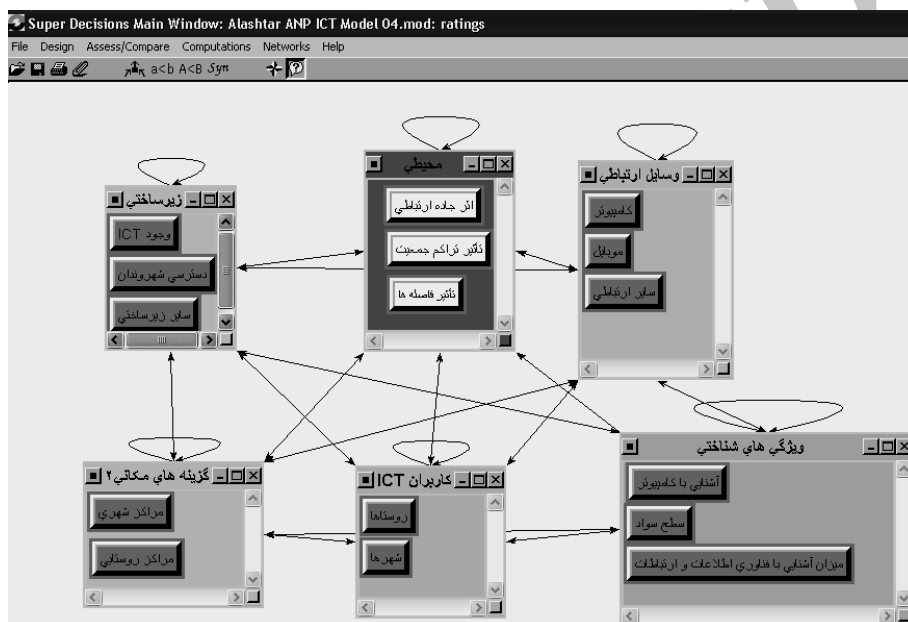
Super Decisions Main Window: Alashtar ANP ICT Model 04.mod: ratings

File Design Assess/Compare Computations Networks Help

a<b A<B Sym

زیرساختی

وجود ICT

دسترسی شهروندان

سایر زیرساختی

محیطی

اثر جاده ارتباطی

تأثیر تراکم جمعیت

تأثیر فاصله ها

وسایل ارتباطی

کامپیوتر

موبایل

سایر ارتباطی

گزینه های مکانی؟

مراکز شهری

مراکز روستایی

کاربران ICT

روستاها

شهرها

ویژگی های شناختی

آشنایی با کامپیوتر

سطح سواد

میزان آشنایی با فناوری اطلاعات و ارتباطات